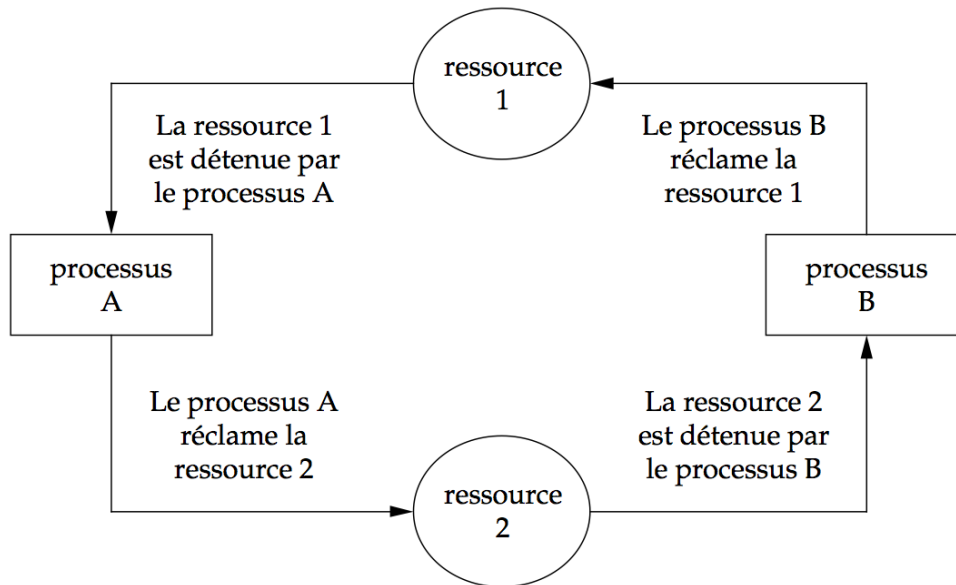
ressource 1

La ressource 1 est détenue par le processus A

Le processus B réclame la ressource 1

processus A

processus B

Le processus A réclame la ressource 2

La ressource 2 est détenue par le processus B

ressource 2